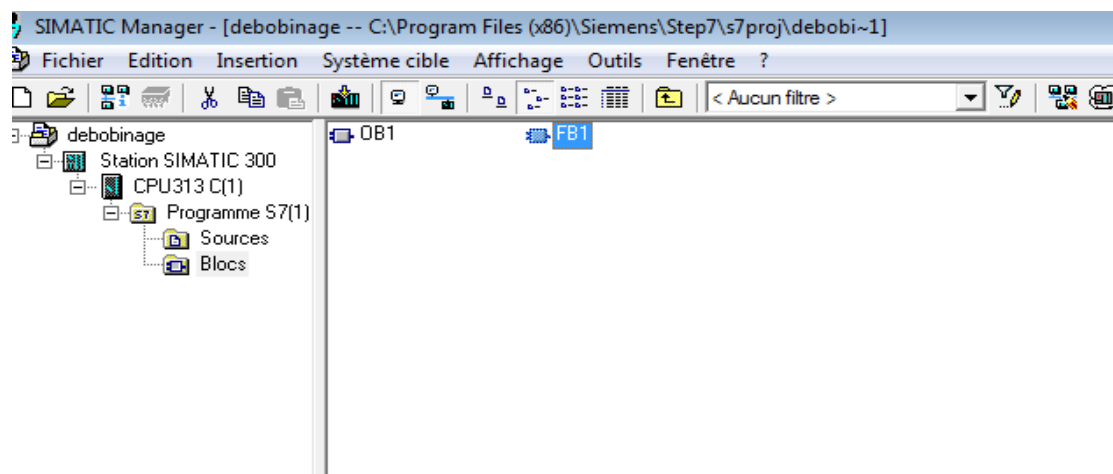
SIMATIC Manager - [debobinage -- C:\Program Files (x86)\Siemens\Step7\s7proj\debobi~1]

Fichier Edition Insertion Système cible Affichage Outils Fenêtre ?

< Aucun filtre >

debobinage
Station SIMATIC 300
CPU313 C(1)
Programme S7(1)
Sources
Blocs

OB1
FB1